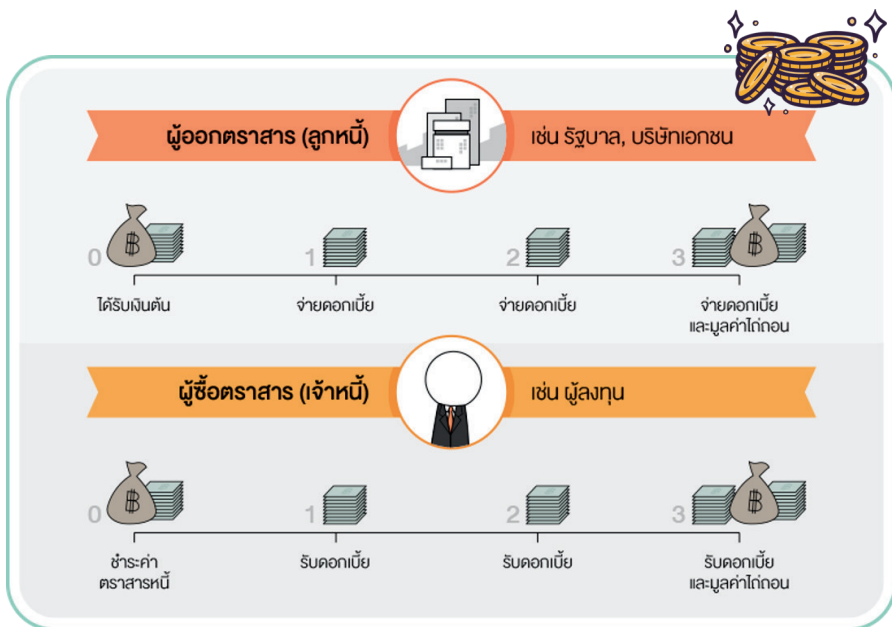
ผู้ออกตราสาร (ลูกหนี้)

เช่น รัฐบาล, บริษัทเอกชน

0
ได้รับเงินต้น

1
จ่ายดอกเบี้ย

2
จ่ายดอกเบี้ย

3
จ่ายดอกเบี้ย และมูลค่าไถ่ถอน

ผู้ซื้อตราสาร (เจ้าหนี้)

เช่น ผู้ลงทุน

0
ชำระค่า ตราสารหนี้

1
รับดอกเบี้ย

2
รับดอกเบี้ย

3
รับดอกเบี้ย และมูลค่าไถ่ถอน